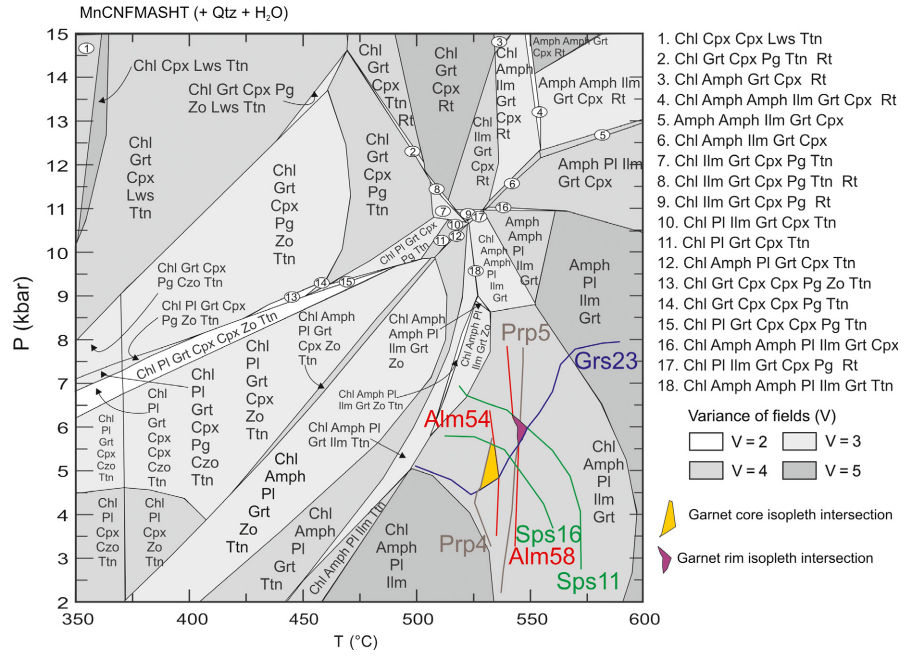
MnCNFMASHT (+ Qtz + $H_2O$)

15
14
13
12
11
10
9
8
7
6
5
4
3
2

P (kbar)

350
400
450
500
550
600

T (°C)

1
Chl Cpx Lws Ttn
Chl Grt Cpx Pg Zo Lws Ttn
Chl Grt Cpx Lws Ttn
Chl Grt Cpx Ttn Rt
Chl Grt Cpx Rt
3
Amph Amph Grt Cpx Rt
Chl Amph Ilm Grt Cpx Rt
Amph Amph Ilm Grt Cpx Rt
4
5
Chl Ilm Grt Cpx Rt
Chl Grt Cpx Pg Ttn
Chl Grt Cpx Pg Zo Ttn
2
8
6
Amph Pl Ilm Grt Cpx
7
9
17
16
10
12
11
Chl Pl Grt Cpx Pg Ttn
Amph Pl Ilm Grt
Chl Amph Amph Pl Ilm Grt
Amph Pl Ilm Grt
18
Chl Amph Pl Ilm Grt
Chl Grt Cpx Pg Czo Ttn
13
14
15
Chl Pl Grt Cpx Pg Zo Ttn
Chl Pl Grt Cpx Cpx Zo Ttn
Chl Amph Pl Grt Cpx Zo Ttn
Chl Amph Amph Pl Ilm Grt Zo
Chl Amph Pl Ilm Grt Zo
Prp5
Grs23
Chl Pl Grt Cpx Pg Czo Ttn
Chl Pl Grt Cpx Zo Ttn
Chl Amph Pl Ilm Grt Zo Ttn
Alm54
Chl Amph Pl Grt Ilm Ttn
Chl Pl Grt Cpx Czo Ttn
Chl Pl Grt Cpx Czo Ttn
Chl Amph Pl Grt Zo Ttn
Chl Amph Pl Ilm Grt
Chl Pl Cpx Czo Ttn
Chl Pl Cpx Zo Ttn
Chl Amph Pl Grt Ttn
Chl Amph Pl Ilm Ttn
Chl Amph Pl Ilm
Prp4
Sps16
Alm58
Sps11

1. Chl Grt Cpx Cpx Lws Ttn
2. Chl Grt Cpx Pg Ttn Rt
3. Chl Amph Grt Cpx Rt
4. Chl Amph Amph Ilm Grt Cpx Rt
5. Amph Amph Ilm Grt Cpx
6. Chl Amph Ilm Grt Cpx
7. Chl Ilm Grt Cpx Pg Ttn
8. Chl Ilm Grt Cpx Pg Ttn Rt
9. Chl Ilm Grt Cpx Pg Rt
10. Chl Pl Ilm Grt Cpx Ttn
11. Chl Pl Grt Cpx Ttn
12. Chl Amph Pl Grt Cpx Ttn
13. Chl Grt Cpx Cpx Pg Zo Ttn
14. Chl Grt Cpx Cpx Pg Ttn
15. Chl Pl Grt Cpx Cpx Pg Ttn
16. Chl Amph Amph Pl Ilm Grt Cpx
17. Chl Pl Ilm Grt Cpx Pg Rt
18. Chl Amph Amph Pl Ilm Grt Ttn

Variance of fields (V)
V = 2
V = 3
V = 4
V = 5

Garnet core isopleth intersection
Garnet rim isopleth intersection